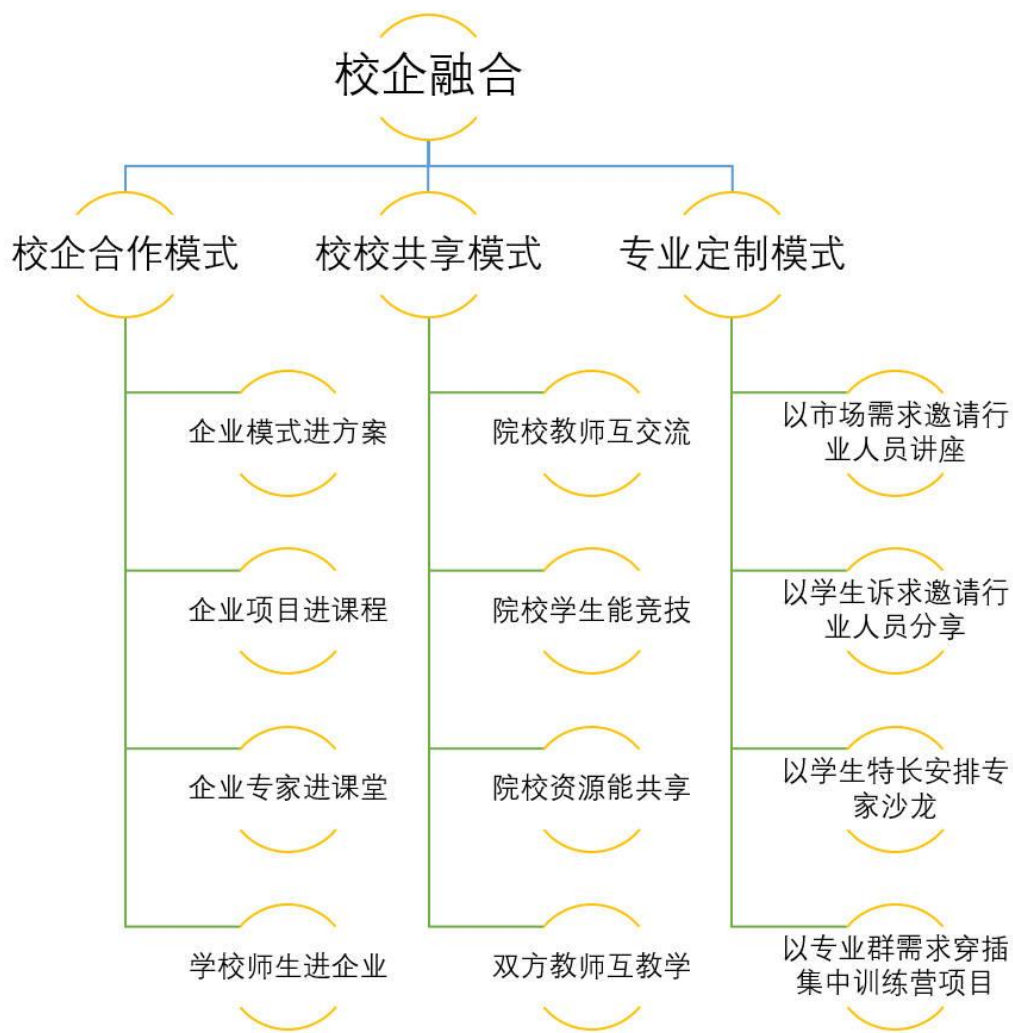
校企融合

校企合作模式

企业模式进方案

企业项目进课程

企业专家进课堂

学校师生进企业

校校共享模式

院校教师互交流

院校学生能竞技

院校资源能共享

双方教师互教学

专业定制模式

以市场需求邀请行业人员讲座

以学生诉求邀请行业人员分享

以学生特长安排专家沙龙

以专业群需求穿插集中训练营项目